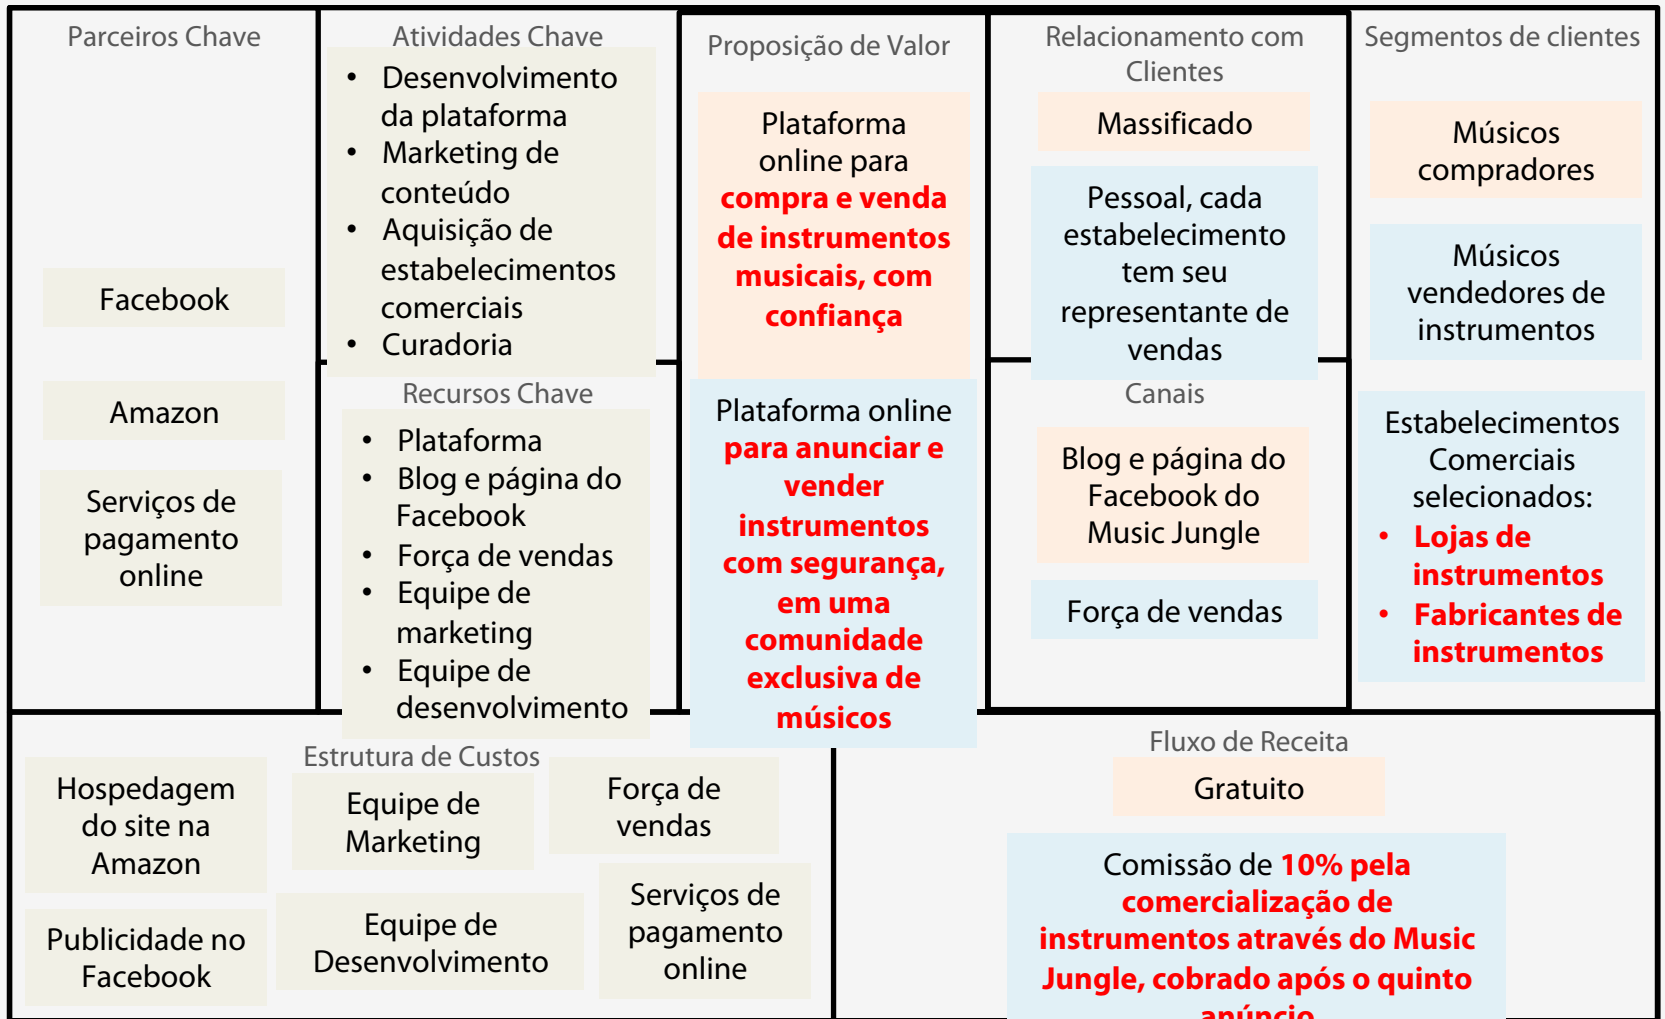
Parceiros Chave

Facebook

Amazon

Serviços de pagamento online

Atividades Chave

- Desenvolvimento da plataforma
- Marketing de conteúdo
- Aquisição de estabelecimentos comerciais
- Curadoria

Recursos Chave

- Plataforma
- Blog e página do Facebook
- Força de vendas
- Equipe de marketing
- Equipe de desenvolvimento

Proposição de Valor

Plataforma online para **compra e venda de instrumentos musicais, com confiança**

Plataforma online **para anunciar e vender instrumentos com segurança, em uma comunidade exclusiva de músicos**

Relacionamento com Clientes

Massificado

Pessoal, cada estabelecimento tem seu representante de vendas

Canais

Blog e página do Facebook do Music Jungle

Força de vendas

Segmentos de clientes

Músicos compradores

Músicos vendedores de instrumentos

Estabelecimentos Comerciais selecionados:
- **Lojas de instrumentos**
- **Fabricantes de instrumentos**

Estrutura de Custos

Hospedagem do site na Amazon

Equipe de Marketing

Força de vendas

Publicidade no Facebook

Equipe de Desenvolvimento

Serviços de pagamento online

Fluxo de Receita

Gratuito

Comissão de **10% pela comercialização de instrumentos através do Music Jungle, cobrado após o quinto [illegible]**